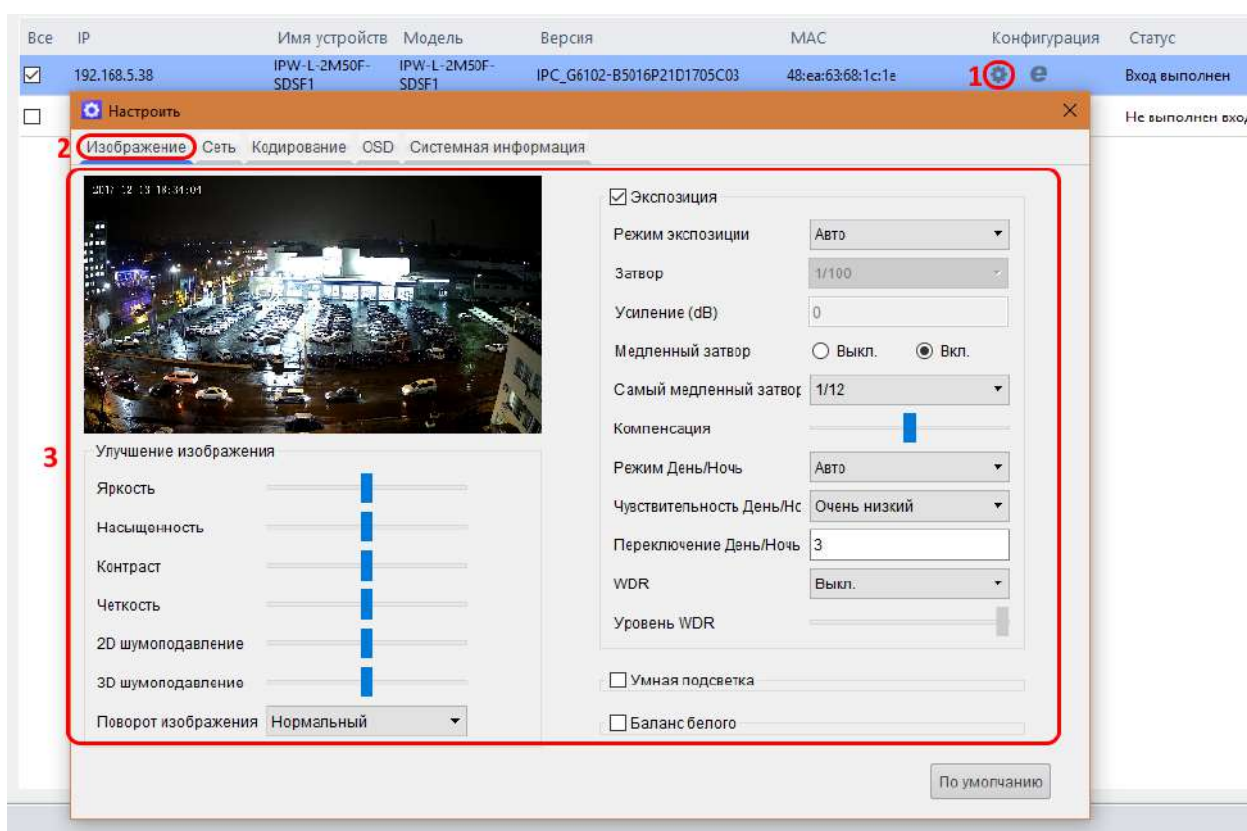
| Все | IP | Имя устройств | Модель | Версия | MAC | Конфигурация | Статус |
|---|---|---|---|---|---|---|---|
| ☑ | 192.168.5.38 | IPW-L-2M50F-SDSF1 | IPW-L-2M50F-SDSF1 | IPC_G6102-B5016P21D1705C03 | 48:ea:63:68:1c:1e | 1 e | Вход выполнен |
| ☐ | | | | | | | Не выполнен вход |

Настроить

2 Изображение Сеть Кодирование OSD Системная информация

2017-12-13 18:34:04

3

Улучшение изображения
Яркость
Насыщенность
Контраст
Четкость
2D шумоподавление
3D шумоподавление
Поворот изображения Нормальный

☑ Экспозиция
Режим экспозиции Авто
Затвор 1/100
Усиление (dB) 0
Медленный затвор ○ Выкл. ◉ Вкл.
Самый медленный затвор 1/12
Компенсация
Режим День/Ночь Авто
Чувствительность День/Нс Очень низкий
Переключение День/Ночь 3
WDR Выкл.
Уровень WDR

☐ Умная подсветка
☐ Баланс белого

По умолчанию